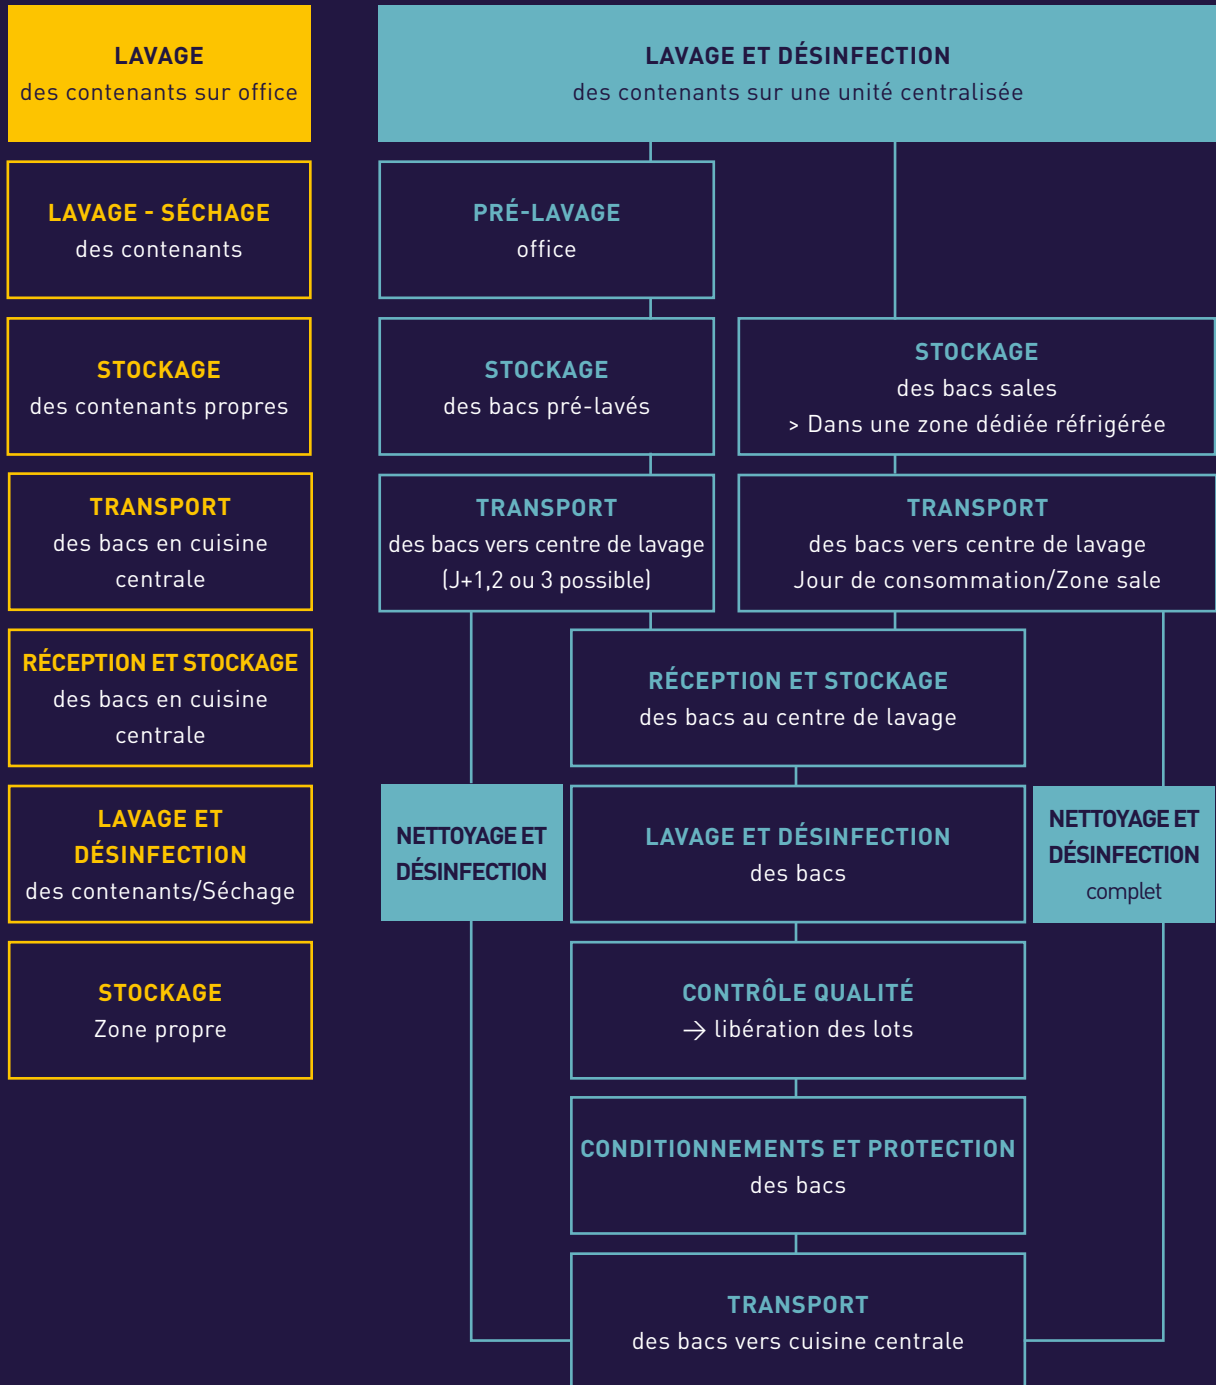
LAVAGE
des contenants sur office

LAVAGE - SÉCHAGE
des contenants

STOCKAGE
des contenants propres

TRANSPORT
des bacs en cuisine centrale

RÉCEPTION ET STOCKAGE
des bacs en cuisine centrale

LAVAGE ET DÉSINFECTION
des contenants/Séchage

STOCKAGE
Zone propre

LAVAGE ET DÉSINFECTION
des contenants sur une unité centralisée

PRÉ-LAVAGE
office

STOCKAGE
des bacs pré-lavés

STOCKAGE
des bacs sales
> Dans une zone dédiée réfrigérée

TRANSPORT
des bacs vers centre de lavage
(J+1,2 ou 3 possible)

TRANSPORT
des bacs vers centre de lavage
Jour de consommation/Zone sale

RÉCEPTION ET STOCKAGE
des bacs au centre de lavage

NETTOYAGE ET DÉSINFECTION

LAVAGE ET DÉSINFECTION
des bacs

NETTOYAGE ET DÉSINFECTION
complet

CONTRÔLE QUALITÉ
→ libération des lots

CONDITIONNEMENTS ET PROTECTION
des bacs

TRANSPORT
des bacs vers cuisine centrale